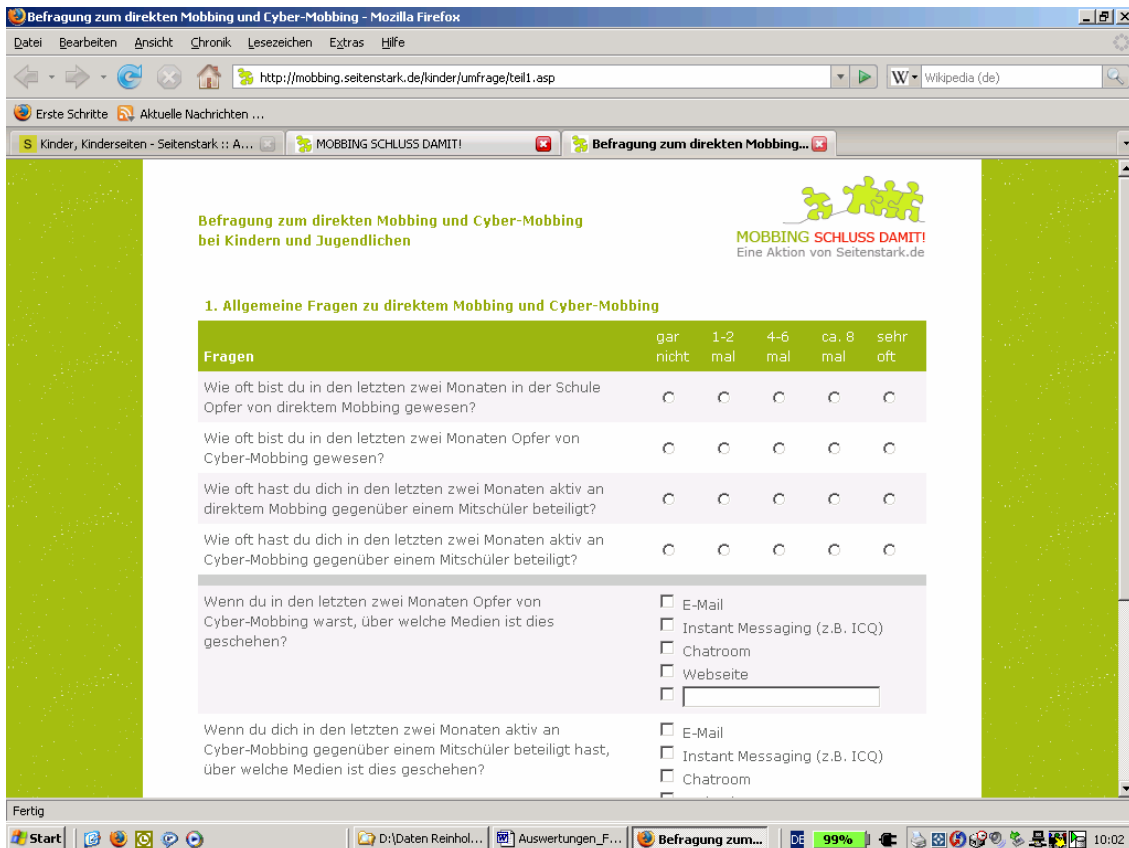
Befragung zum direkten Mobbing und Cyber-Mobbing - Mozilla Firefox

Datei Bearbeiten Ansicht Chronik Lesezeichen Extras Hilfe

http://mobbing.seitenstark.de/kinder/umfrage/teil1.asp

Wikipedia (de)

Erste Schritte Aktuelle Nachrichten ...

Kinder, Kinderseiten - Seitenstark :: A... | MOBBING SCHLUSS DAMIT! | Befragung zum direkten Mobbing...

Befragung zum direkten Mobbing und Cyber-Mobbing bei Kindern und Jugendlichen

MOBBING SCHLUSS DAMIT!
Eine Aktion von Seitenstark.de

1. Allgemeine Fragen zu direktem Mobbing und Cyber-Mobbing

| Fragen | gar nicht | 1-2 mal | 4-6 mal | ca. 8 mal | sehr oft |
|---|---|---|---|---|---|
| Wie oft bist du in den letzten zwei Monaten in der Schule Opfer von direktem Mobbing gewesen? | | | | | |
| Wie oft bist du in den letzten zwei Monaten Opfer von Cyber-Mobbing gewesen? | | | | | |
| Wie oft hast du dich in den letzten zwei Monaten aktiv an direktem Mobbing gegenüber einem Mitschüler beteiligt? | | | | | |
| Wie oft hast du dich in den letzten zwei Monaten aktiv an Cyber-Mobbing gegenüber einem Mitschüler beteiligt? | | | | | |

Wenn du in den letzten zwei Monaten Opfer von Cyber-Mobbing warst, über welche Medien ist dies geschehen?

E-Mail
Instant Messaging (z.B. ICQ)
Chatroom
Webseite

Wenn du dich in den letzten zwei Monaten aktiv an Cyber-Mobbing gegenüber einem Mitschüler beteiligt hast, über welche Medien ist dies geschehen?

E-Mail
Instant Messaging (z.B. ICQ)
Chatroom

Fertig

Start | D:\Daten Reinhol... | Auswertungen_F... | Befragung zum... | DE 99% | 10:02